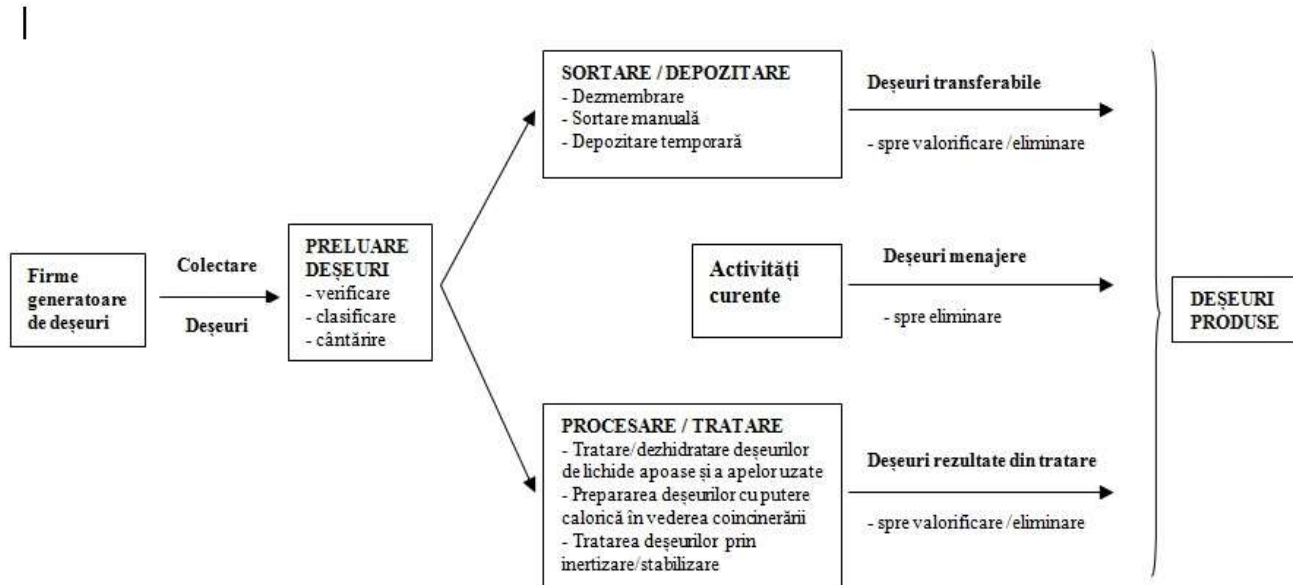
Firme generatoare de deșeuri

Colectare

Deșeuri

PRELUARE DEȘEURI
- verificare
- clasificare
- cântărire

SORTARE / DEPOZITARE
- Dezmembrare
- Sortare manuală
- Depozitare temporară

Deșeuri transferabile

- spre valorificare /eliminare

Activități curente

Deșeuri menajere

- spre eliminare

PROCESARE / TRATARE
- Tratare/dezhidratare deșeurilor de lichide apoase și a apelor uzate
- Prepararea deșeurilor cu putere calorică în vederea coincinerării
- Tratarea deșeurilor prin inertizare/stabilizare

Deșeuri rezultate din tratare

- spre valorificare /eliminare

DEȘEURI PRODUSE